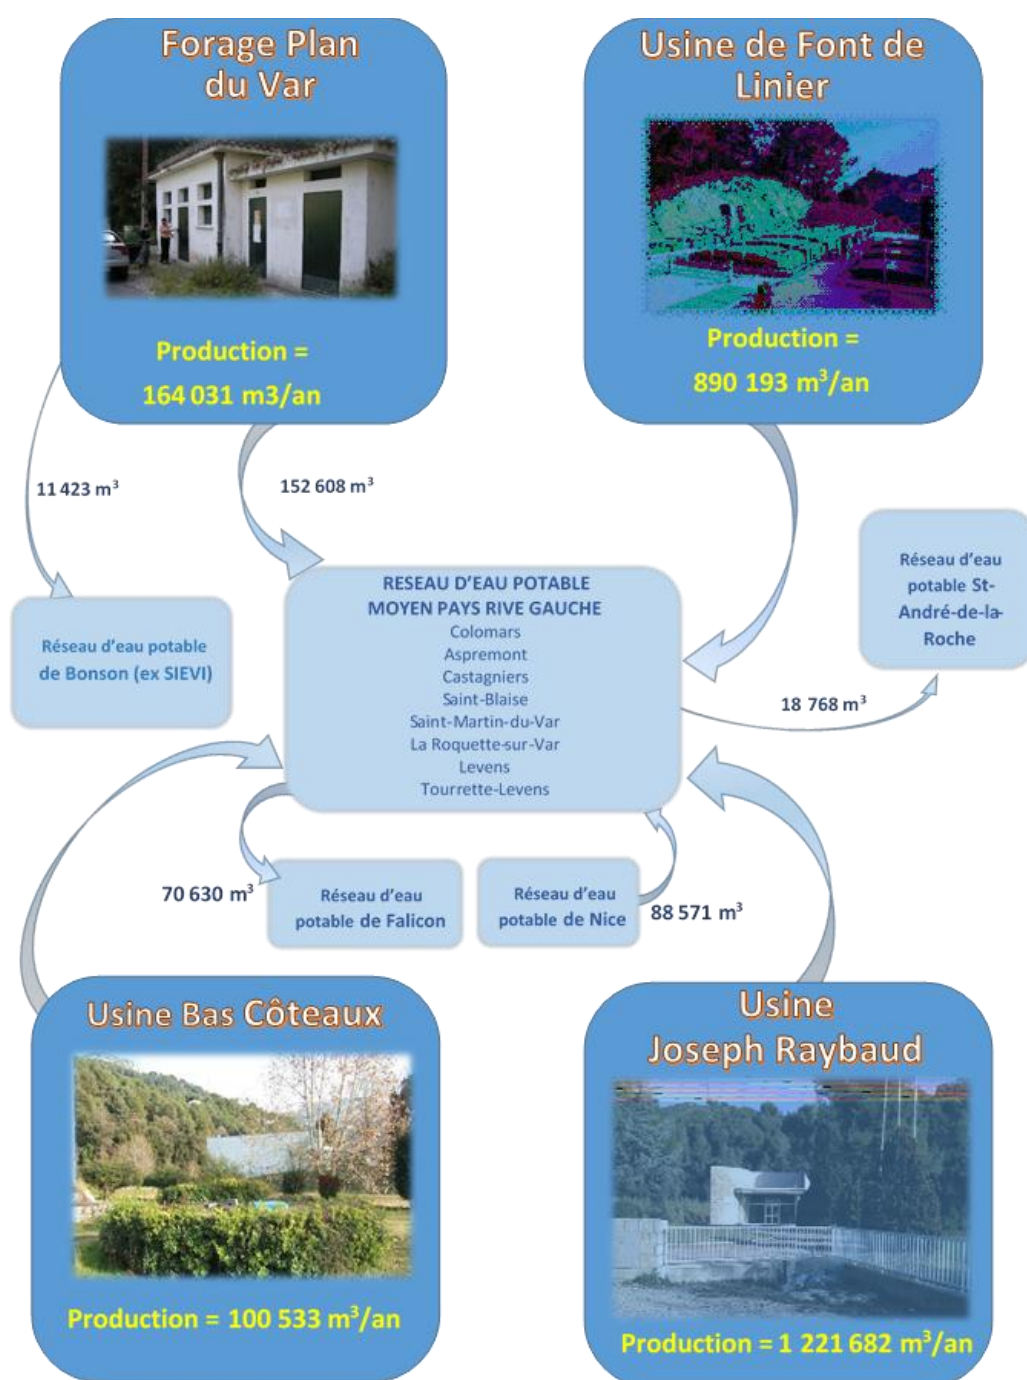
Forage Plan du Var

Production =
164 031 m3/an

Usine de Font de Linier

Production =
890 193 m$^3$/an

11 423 m$^3$

152 608 m$^3$

Réseau d'eau potable de Bonson (ex SIEVI)

RESEAU D'EAU POTABLE MOYEN PAYS RIVE GAUCHE
Colomars
Aspremont
Castagniers
Saint-Blaise
Saint-Martin-du-Var
La Roquette-sur-Var
Levens
Tourrette-Levens

Réseau d'eau potable St-André-de-la-Roche

18 768 m$^3$

70 630 m$^3$

Réseau d'eau potable de Falicon

Réseau d'eau potable de Nice

88 571 m$^3$

Usine Bas Côteaux

Production = 100 533 m$^3$/an

Usine Joseph Raybaud

Production = 1 221 682 m$^3$/an